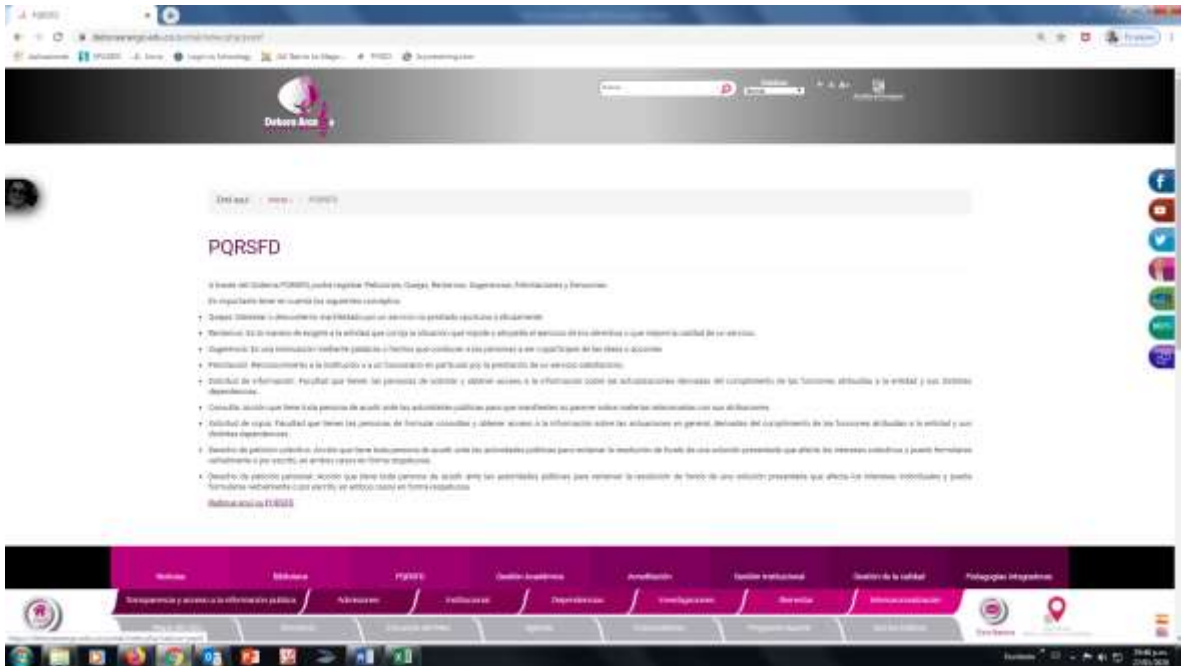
PQRSFD

Está aquí: Inicio / PQRSFD

PQRSFD

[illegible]

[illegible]

Noticias
Bibliotecas
PQRSFD
Gestión Académica
Acreditación
Gestión Institucional
Gestión de la calidad
Pedagogías Integradoras

Transparencia y acceso a la información pública
Admisiones
Instituciones
Dependencias
Investigaciones
Bienestar
Internacionalización